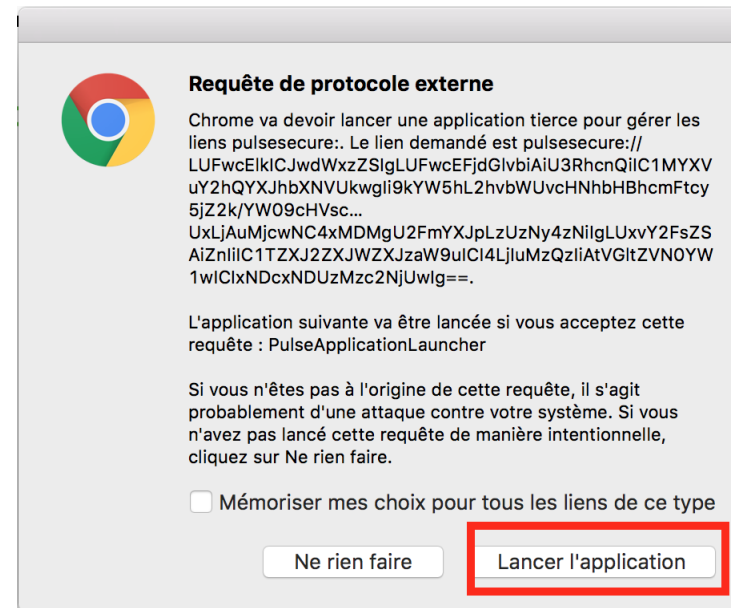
Requête de protocole externe

Chrome va devoir lancer une application tierce pour gérer les liens pulsesecure:. Le lien demandé est pulsesecure://LUFwcElkICJwdWxzZSIgLUFwcEFjdGlvbiAiU3RhcnQiIC1MYXVuY2hQYXJhbXNVUkwgIi9kYW5hL2hvbWUvcHNhbHBhcmFtcy5jZ2k/YW09cHVsc...UxLjAuMjcwNC4xMDMgU2FmYXJpLzUzNy4zNiIgLUxvY2FsZSAiZnIiIC1TZXJ2ZXJWZXJzaW9uICI4LjIuMzQzIiAtVGltZVN0YW1wIClxNDcxNDUzMzc2NjUwIg==.

L'application suivante va être lancée si vous acceptez cette requête : PulseApplicationLauncher

Si vous n'êtes pas à l'origine de cette requête, il s'agit probablement d'une attaque contre votre système. Si vous n'avez pas lancé cette requête de manière intentionnelle, cliquez sur Ne rien faire.

Mémoriser mes choix pour tous les liens de ce type

Ne rien faire

Lancer l'application